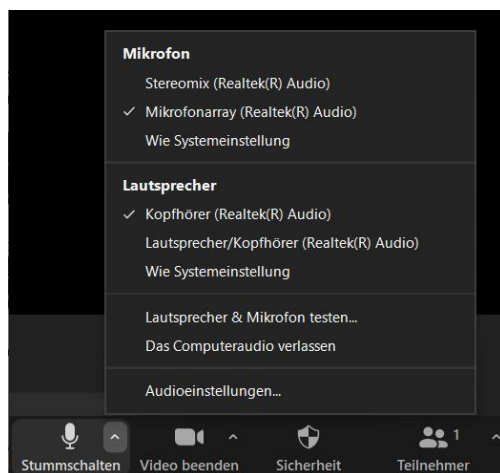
Mikrofon

Stereomix (Realtek(R) Audio)

✓ Mikrofonarray (Realtek(R) Audio)

Wie Systemeinstellung

Lautsprecher

✓ Kopfhörer (Realtek(R) Audio)

Lautsprecher/Kopfhörer (Realtek(R) Audio)

Wie Systemeinstellung

Lautsprecher & Mikrofon testen...

Das Computeraudio verlassen

Audioeinstellungen...

Stummschalten Video beenden Sicherheit 1 Teilnehmer